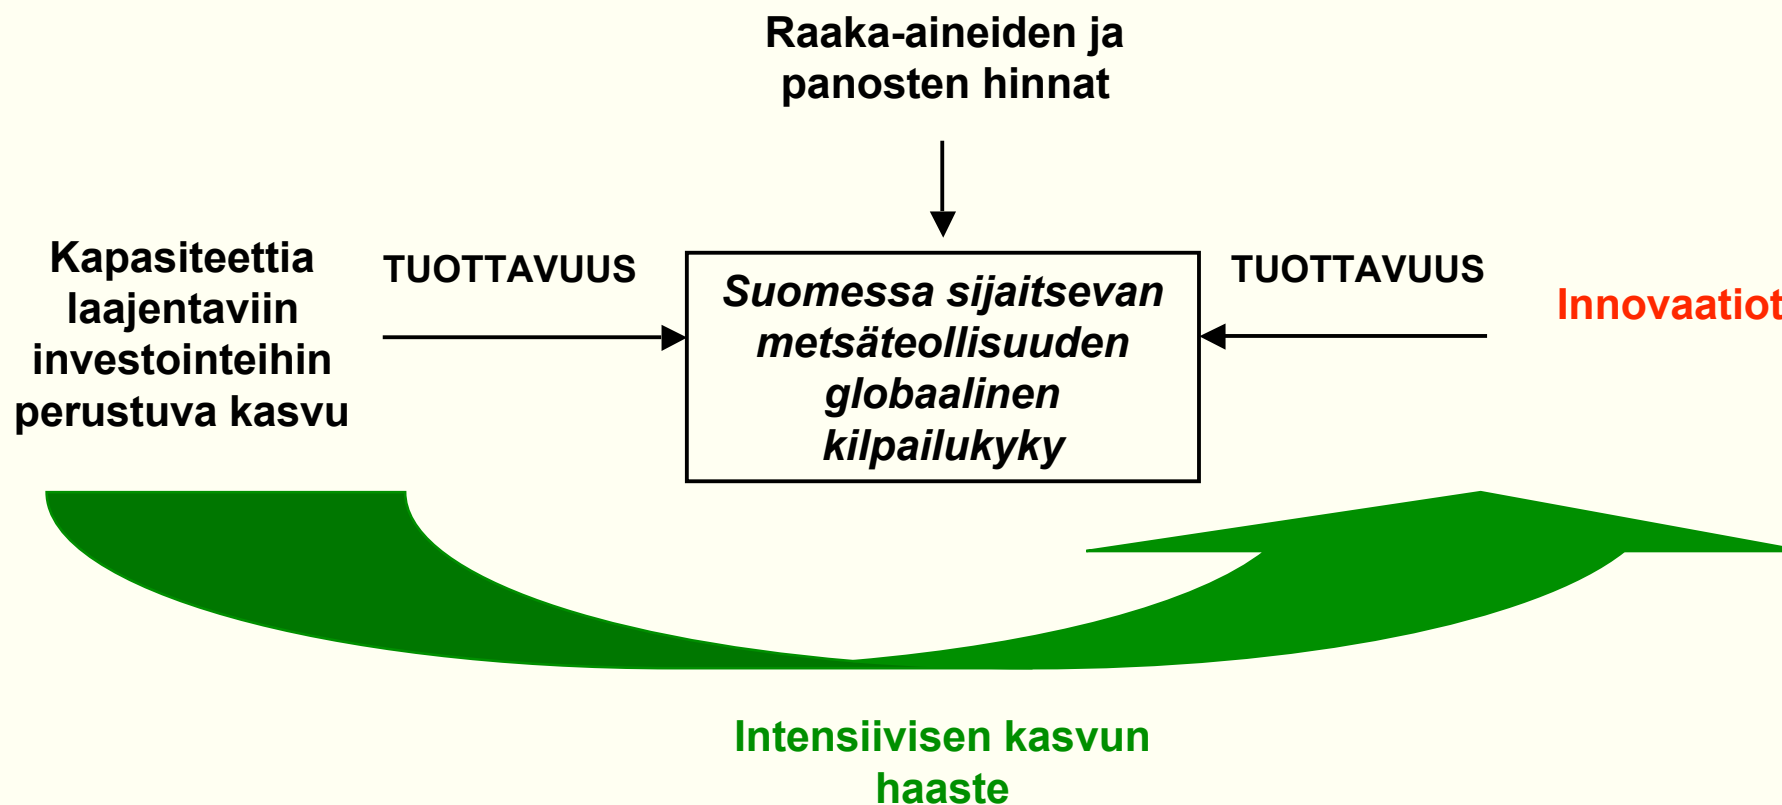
Raaka-aineiden ja panosten hinnat

Kapasiteettia laajentaviin investointeihin perustuva kasvu

TUOTTAVUUS

*Suomessa sijaitsevan metsäteollisuuden globaalinen kilpailukyky*

TUOTTAVUUS

Innovaatiot

Intensiivisen kasvun haaste